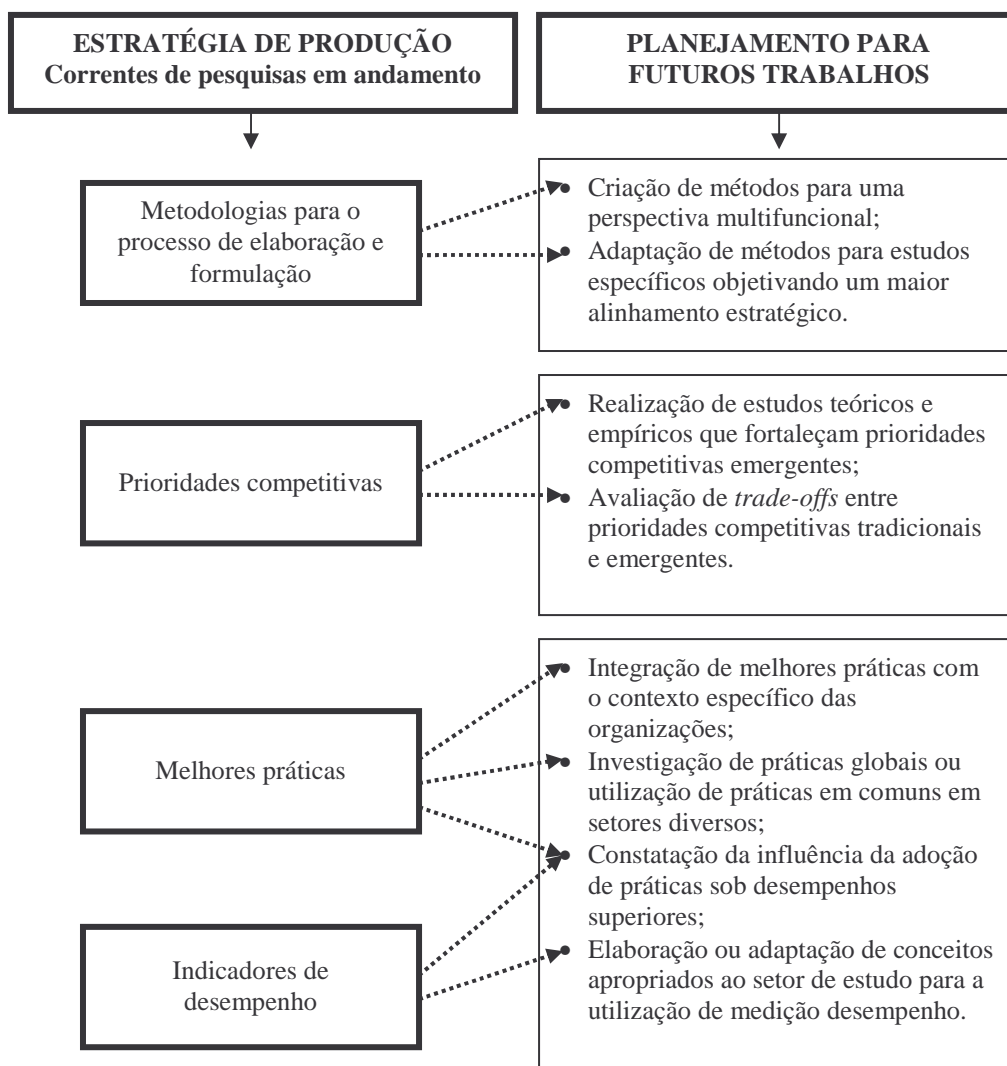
ESTRATÉGIA DE PRODUÇÃO
Correntes de pesquisas em andamento

PLANEJAMENTO PARA FUTUROS TRABALHOS

Metodologias para o processo de elaboração e formulação

- Criação de métodos para uma perspectiva multifuncional;
- Adaptação de métodos para estudos específicos objetivando um maior alinhamento estratégico.

Prioridades competitivas

- Realização de estudos teóricos e empíricos que fortaleçam prioridades competitivas emergentes;
- Avaliação de *trade-offs* entre prioridades competitivas tradicionais e emergentes.

Melhores práticas

Indicadores de desempenho

- Integração de melhores práticas com o contexto específico das organizações;
- Investigação de práticas globais ou utilização de práticas em comuns em setores diversos;
- Constatação da influência da adoção de práticas sob desempenhos superiores;
- Elaboração ou adaptação de conceitos apropriados ao setor de estudo para a utilização de medição desempenho.